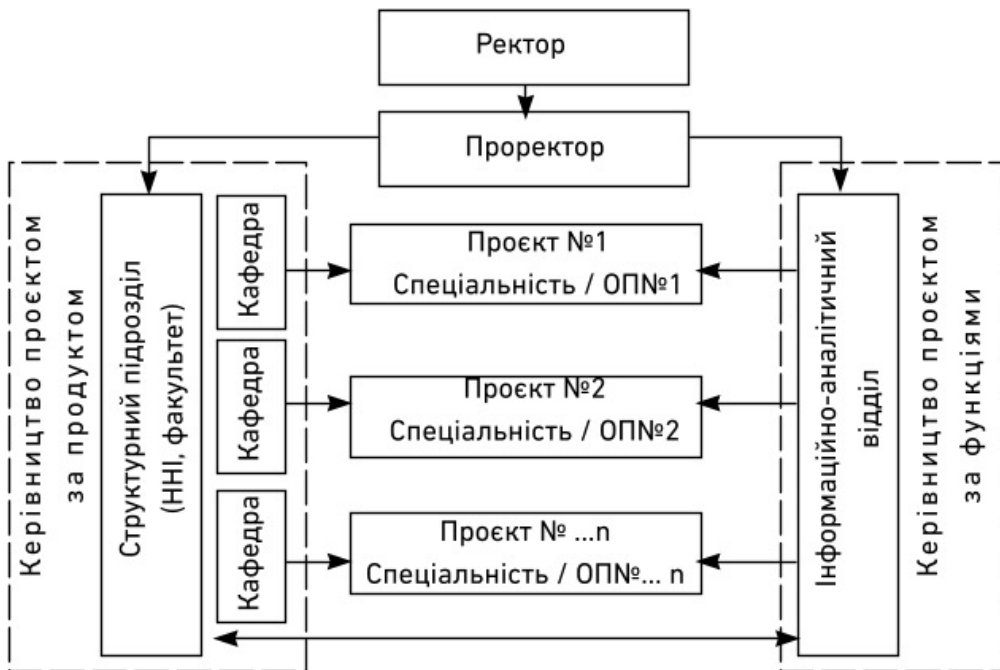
Ректор

Проректор

Керівництво проєктом за продуктом

Структурний підрозділ (ННІ, факультет)

Кафедра

Кафедра

Кафедра

Проєкт №1
Спеціальність / ОП№1

Проєкт №2
Спеціальність / ОП№2

Проєкт № ...n
Спеціальність / ОП№... n

Інформаційно-аналітичний відділ

Керівництво проєктом за функціями